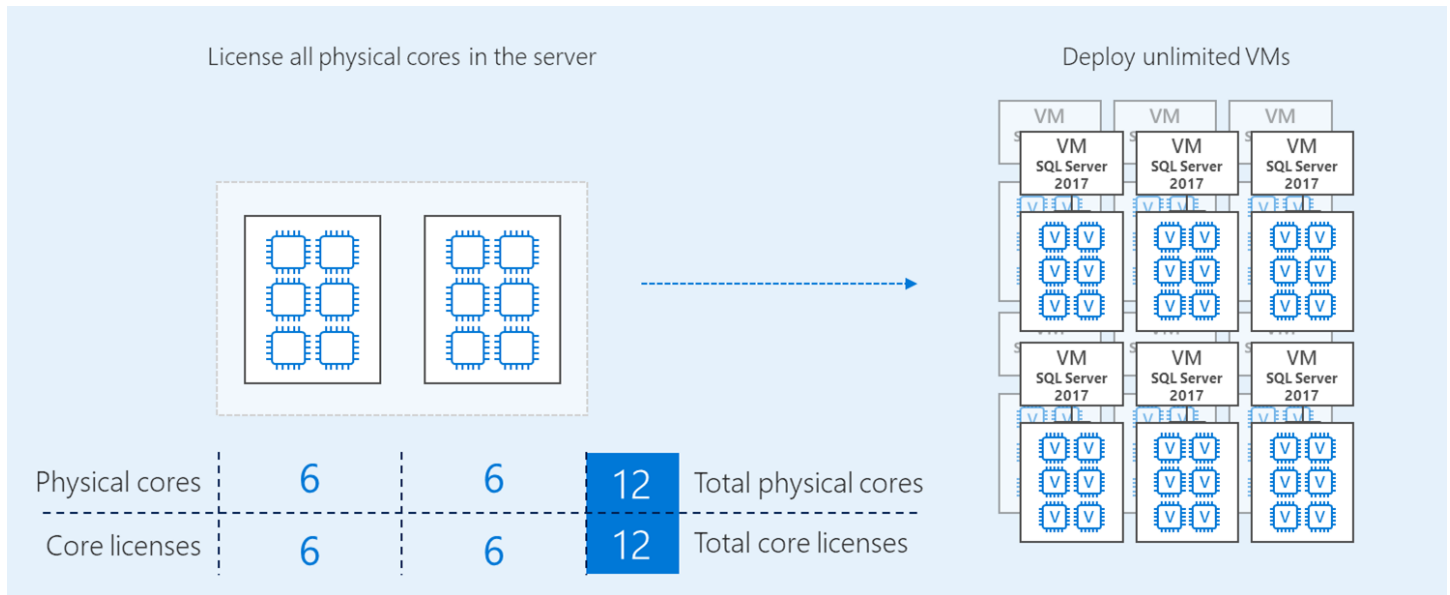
License all physical cores in the server

Deploy unlimited VMs

VM VM VM

VM
SQL Server 2017

VM
SQL Server 2017

VM
SQL Server 2017

V V V V V V
V V V V V V
V V V V V V

VM
SQL Server 2017

VM
SQL Server 2017

VM
SQL Server 2017

V V V V V V
V V V V V V
V V V V V V

| Physical cores | 6 | 6 | 12 | Total physical cores |
|---|---|---|---|---|
| Core licenses | 6 | 6 | 12 | Total core licenses |